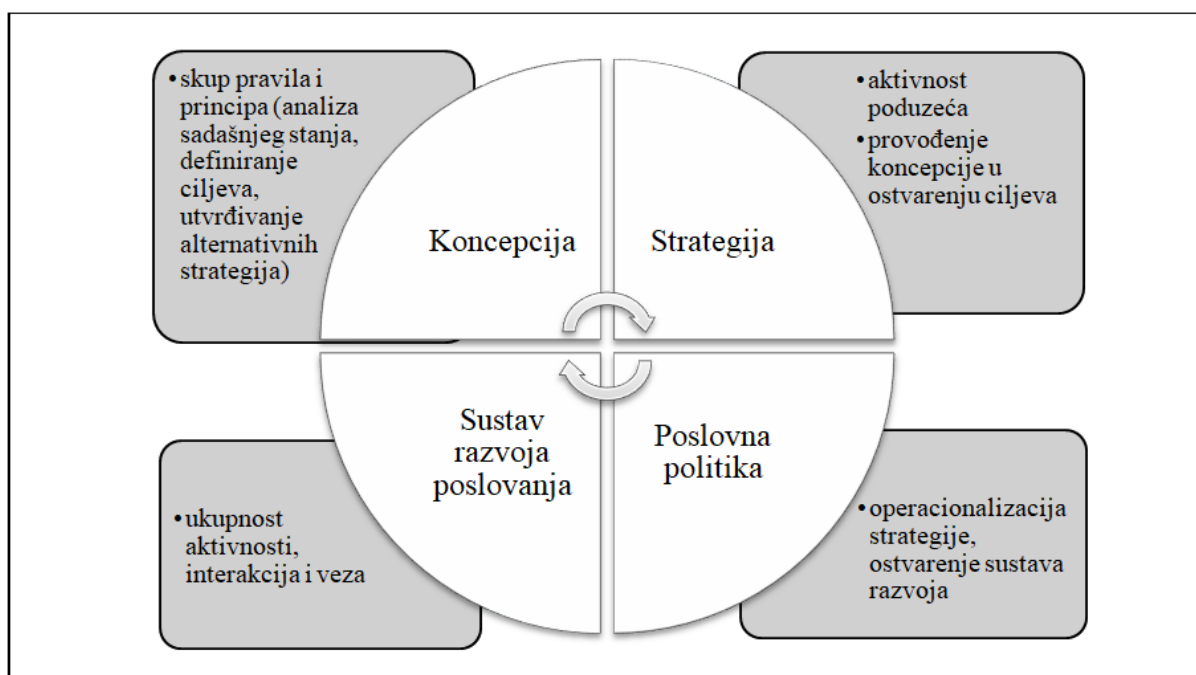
• skup pravila i principa (analiza sadašnjeg stanja, definiranje ciljeva, utvrđivanje alternativnih strategija)

Koncepcija

Strategija

• aktivnost poduzeća
• provođenje koncepcije u ostvarenju ciljeva

Sustav razvoja poslovanja

Poslovna politika

• ukupnost aktivnosti, interakcija i veza

• operacionalizacija strategije, ostvarenje sustava razvoja